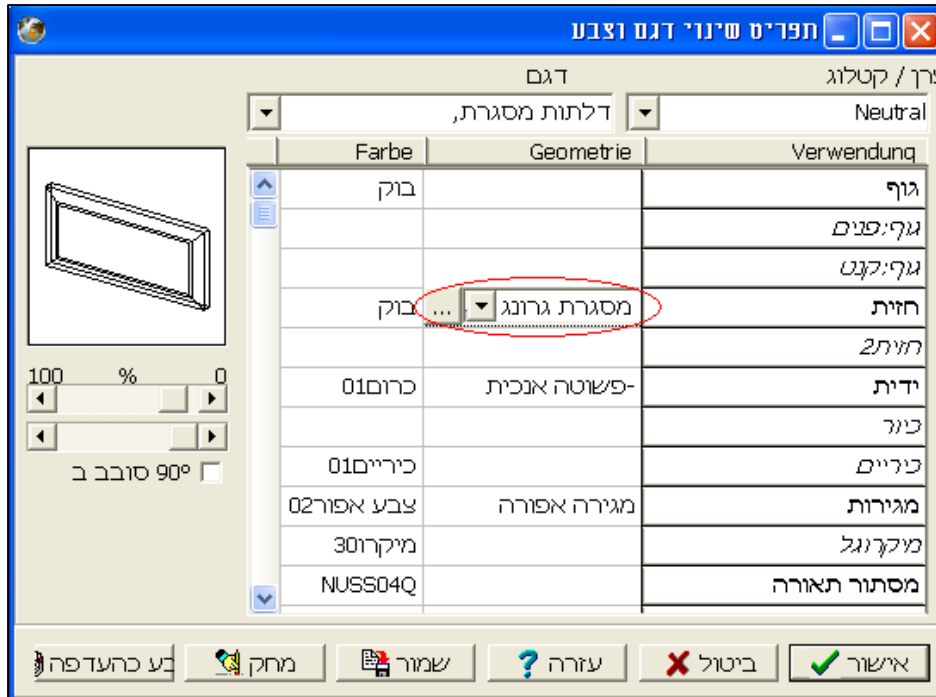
תפריט שינוי דגם וצבע

יצרן / קטלוג
Neutral

דגם
דלתות מסגרת,

| Verwendung | Geometrie | Farbe |
|---|---|---|
| גוף | | בוק |
| גוף;פנים | | |
| גוף;קנט | | |
| חזית | מסגרת גרונג ... | בוק |
| חזית2 | | |
| ידית | -פשוטה אנכית | כרום01 |
| כיור | | |
| כיריים | | כיריים01 |
| מגירות | מגירה אפורה | צבע אפור02 |
| מיקרוגל | | מיקרו30 |
| מסתור תאורה | | NUSS04Q |

100 % 0

סובב ב 90°

אישור
ביטול
עזרה
שמור
מחק
קבע כהעדפה